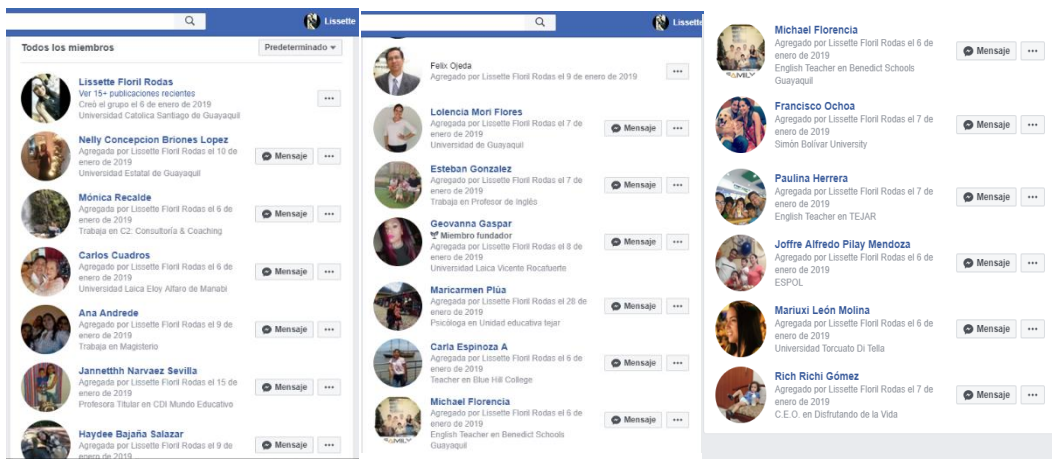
Lissette

Todos los miembros

Predeterminado

Lissette Floril Rodas
Ver 15+ publicaciones recientes
Creó el grupo el 6 de enero de 2019
Universidad Catolica Santiago de Guayaquil

Nelly Concepcion Briones Lopez
Agregado por Lissette Floril Rodas el 10 de enero de 2019
Universidad Estatal de Guayaquil
Mensaje

Mónica Recalde
Agregado por Lissette Floril Rodas el 6 de enero de 2019
Trabaja en C2: Consultoría & Coaching
Mensaje

Carlos Cuadros
Agregado por Lissette Floril Rodas el 6 de enero de 2019
Universidad Laica Eloy Alfaro de Manabi
Mensaje

Ana Andrede
Agregado por Lissette Floril Rodas el 9 de enero de 2019
Trabaja en Magisterio
Mensaje

Jannetthh Narvaez Sevilla
Agregado por Lissette Floril Rodas el 15 de enero de 2019
Profesora Titular en CDI Mundo Educativo
Mensaje

Haydee Bajaña Salazar
Agregado por Lissette Floril Rodas el 9 de enero de 2019
Mensaje

Lissette

Felix Ojeda
Agregado por Lissette Floril Rodas el 9 de enero de 2019

Lolencia Mori Flores
Agregado por Lissette Floril Rodas el 7 de enero de 2019
Universidad de Guayaquil
Mensaje

Esteban Gonzalez
Agregado por Lissette Floril Rodas el 7 de enero de 2019
Trabaja en Profesor de inglés
Mensaje

Geovanna Gaspar
Miembro fundador
Agregado por Lissette Floril Rodas el 8 de enero de 2019
Universidad Laica Vicente Rocafuerte
Mensaje

Maricarmen Plúa
Agregado por Lissette Floril Rodas el 28 de enero de 2019
Psicologa en Unidad educativa tejar
Mensaje

Carla Espinoza A
Agregado por Lissette Floril Rodas el 6 de enero de 2019
Teacher en Blue Hill College
Mensaje

Michael Florencia
Agregado por Lissette Floril Rodas el 6 de enero de 2019
English Teacher en Benedict Schools Guayaquil
Mensaje

Michael Florencia
Agregado por Lissette Floril Rodas el 6 de enero de 2019
English Teacher en Benedict Schools Guayaquil
Mensaje

Francisco Ochoa
Agregado por Lissette Floril Rodas el 7 de enero de 2019
Simón Bolívar University
Mensaje

Paulina Herrera
Agregado por Lissette Floril Rodas el 7 de enero de 2019
English Teacher en TEJAR
Mensaje

Joffre Alfredo Pilay Mendoza
Agregado por Lissette Floril Rodas el 6 de enero de 2019
ESPOL
Mensaje

Mariuxi León Molina
Agregado por Lissette Floril Rodas el 6 de enero de 2019
Universidad Torcuato Di Tella
Mensaje

Rich Richi Gómez
Agregado por Lissette Floril Rodas el 7 de enero de 2019
C.E.O. en Disfrutando de la Vida
Mensaje